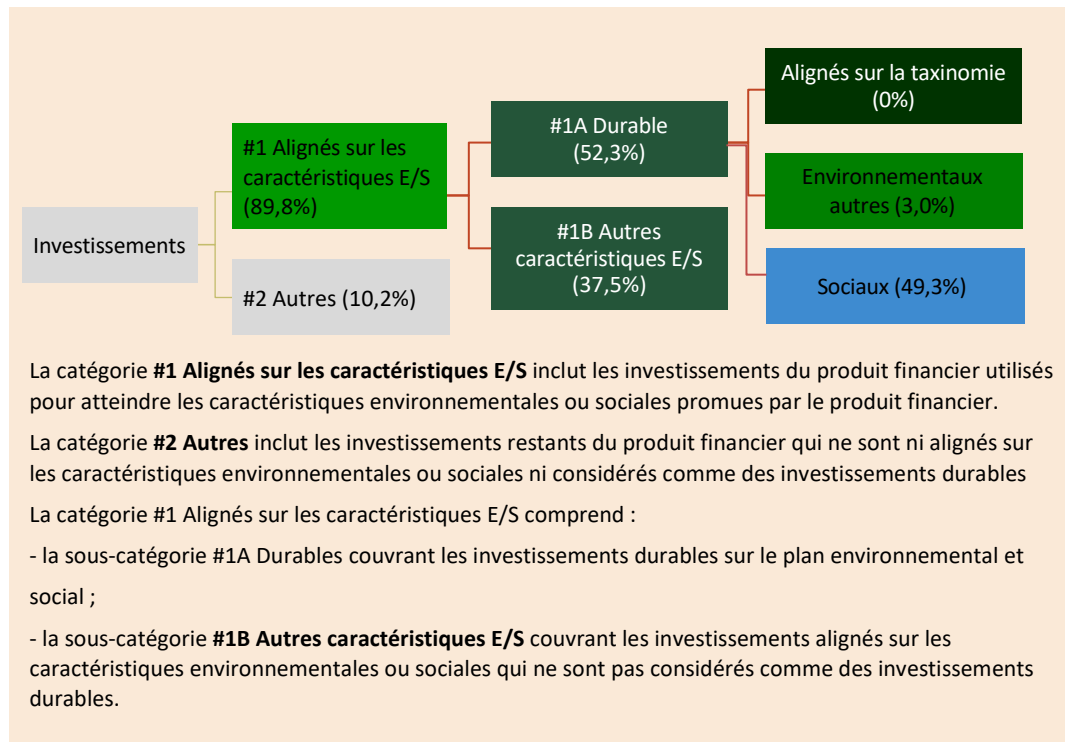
Investissements

#1 Alignés sur les caractéristiques E/S (89,8%)

#2 Autres (10,2%)

#1A Durable (52,3%)

#1B Autres caractéristiques E/S (37,5%)

Alignés sur la taxinomie (0%)

Environnementaux autres (3,0%)

Sociaux (49,3%)

La catégorie **#1 Alignés sur les caractéristiques E/S** inclut les investissements du produit financier utilisés pour atteindre les caractéristiques environnementales ou sociales promues par le produit financier.

La catégorie **#2 Autres** inclut les investissements restants du produit financier qui ne sont ni alignés sur les caractéristiques environnementales ou sociales ni considérés comme des investissements durables

La catégorie #1 Alignés sur les caractéristiques E/S comprend :

- la sous-catégorie #1A Durables couvrant les investissements durables sur le plan environnemental et social ;

- la sous-catégorie **#1B Autres caractéristiques E/S** couvrant les investissements alignés sur les caractéristiques environnementales ou sociales qui ne sont pas considérés comme des investissements durables.